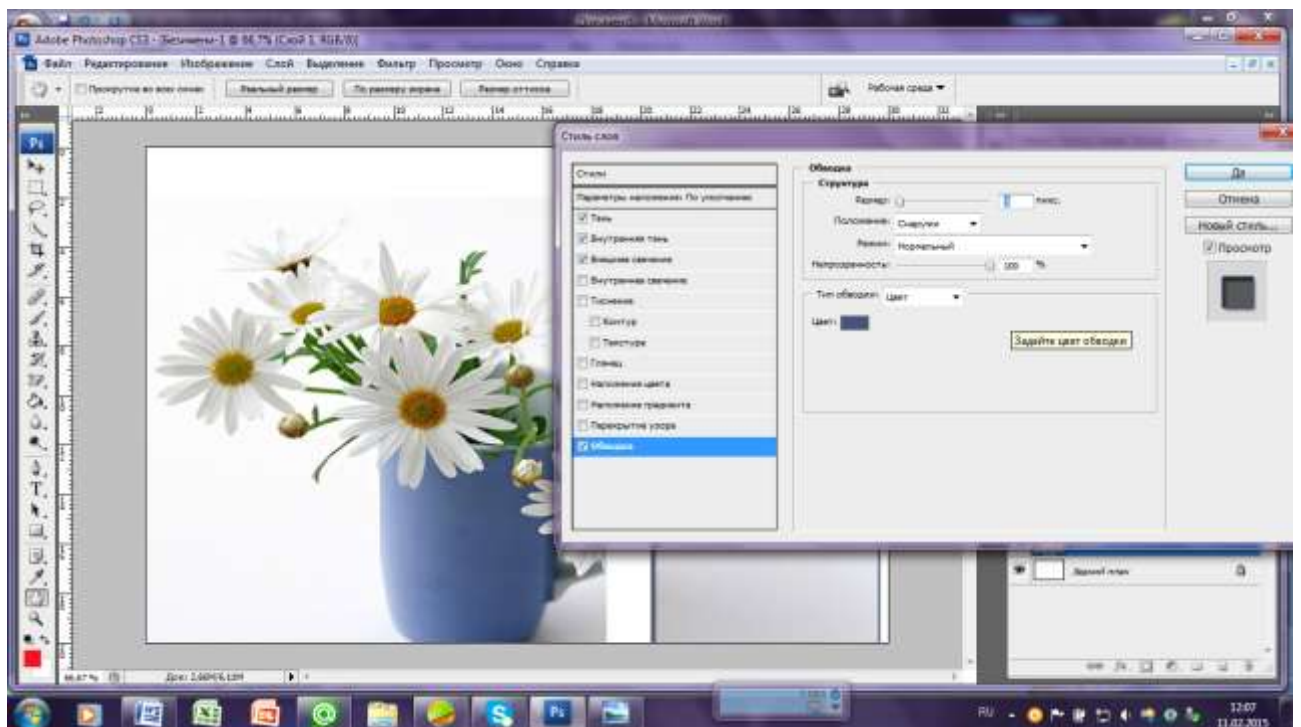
Adobe Photoshop CS3 - Безымянный-1 @ 66,7% (Слой 1, RGB/8)

Файл Редактирование Изображение Слой Выделение Фильтр Просмотр Окно Справка

Прокрутка во всех окнах Реальный размер По размеру экрана Размер оттиска

Рабочая среда ▼

Стиль слоя

Стили
Параметры наложения: По умолчанию
Тень
Внутренняя тень
Внешнее свечение
Внутреннее свечение
Тиснение
Контур
Текстура
Глянец
Наложение цвета
Наложение градиента
Перекрытие узора
Обводка

Обводка
Структура
Размер: 1 пикс.
Положение: Снаружи
Режим: Нормальный
Непрозрачность: 100 %

Тип обводки: Цвет
Цвет:

Задайте цвет обводки

Да
Отмена
Новый стиль...
Просмотр

Задний план

66,67%
Док: 2,60М/6,15М

RU
12:07
11.02.2015